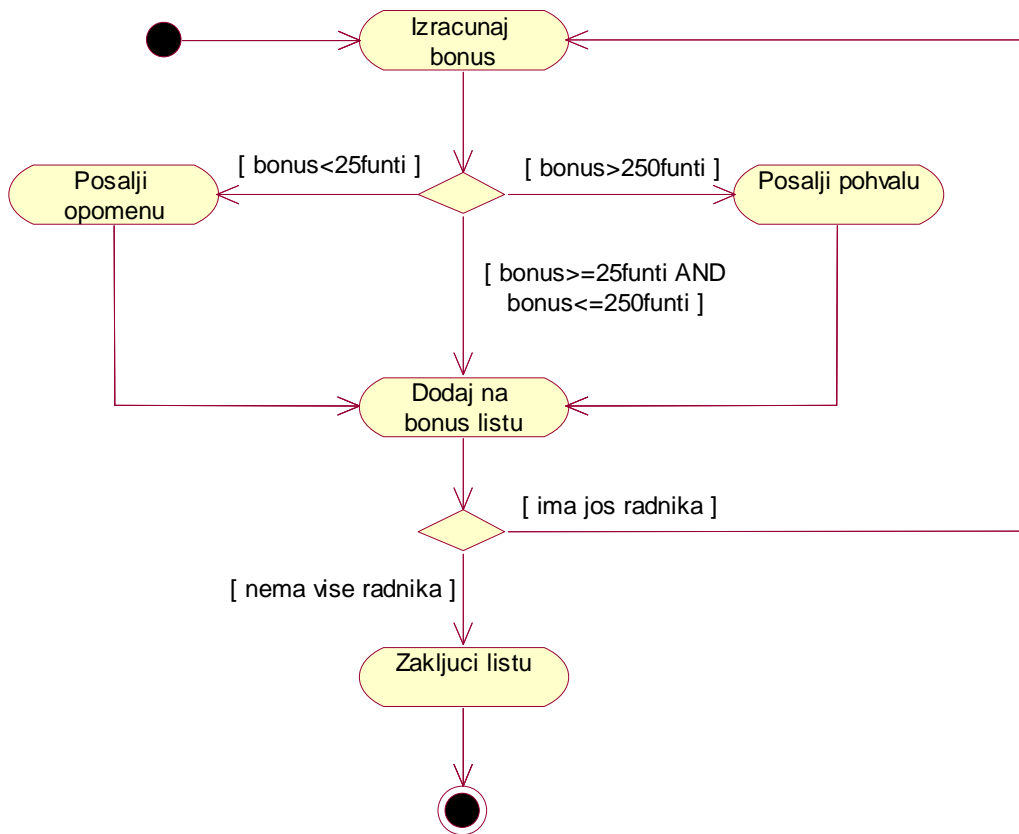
Izracunaj bonus

[ bonus<25funti ]

[ bonus>250funti ]

Posalji opomenu

Posalji pohvalu

[ bonus>=25funti AND bonus<=250funti ]

Dodaj na bonus listu

[ ima jos radnika ]

[ nema vise radnika ]

Zakljuci listu